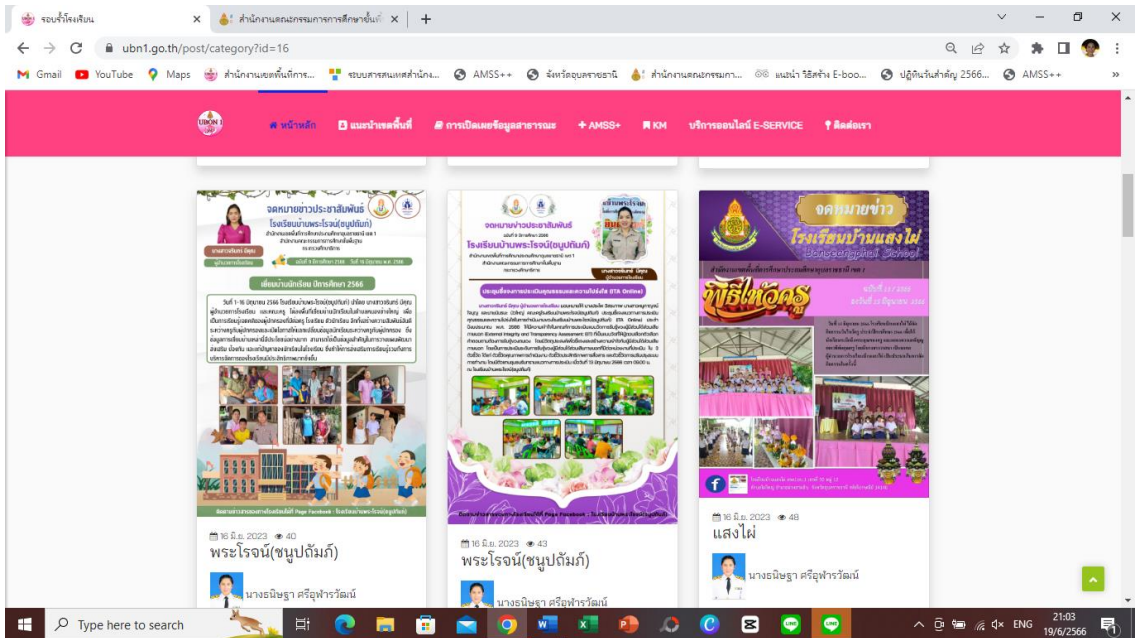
รอบรั้วโรงเรียน
สำนักงานคณะกรรมการการศึกษาขั้นพื้
ubn1.go.th/post/category?id=16
Gmail YouTube Maps สำนักงานเขตพื้นที่การ... ระบบสารสนเทศสำนัก... AMSS++ จังหวัดอุบลราชธานี สำนักงานคณะกรรมกา... แนะนำ วิธีสร้าง E-boo... ปฏิทินวันสำคัญ 2566... AMSS++
หน้าหลัก แนะนำเขตพื้นที่ การเปิดเผยข้อมูลสาธารณะ AMSS+ KM บริการออนไลน์ E-SERVICE ติดต่อเรา

จดหมายข่าวประชาสัมพันธ์
โรงเรียนบ้านพระโรจน์(ชนูปถัมภ์)
เยี่ยมบ้านนักเรียน ปีการศึกษา 2566
16 มิ.ย. 2023 40
พระโรจน์(ชนูปถัมภ์)
นางธนิษฐา ศรีอุฬารวัฒน์

จดหมายข่าวประชาสัมพันธ์
โรงเรียนบ้านพระโรจน์(ชนูปถัมภ์)
ประชุมชี้แจงการประเมินคุณธรรมและความโปร่งใส (ITA Online)
16 มิ.ย. 2023 43
พระโรจน์(ชนูปถัมภ์)
นางธนิษฐา ศรีอุฬารวัฒน์

จดหมายข่าว
โรงเรียนบ้านแสงไผ่
พิธีไหว้ครู
16 มิ.ย. 2023 48
แสงไผ่
นางธนิษฐา ศรีอุฬารวัฒน์

Type here to search
ENG 21:03 19/6/2566